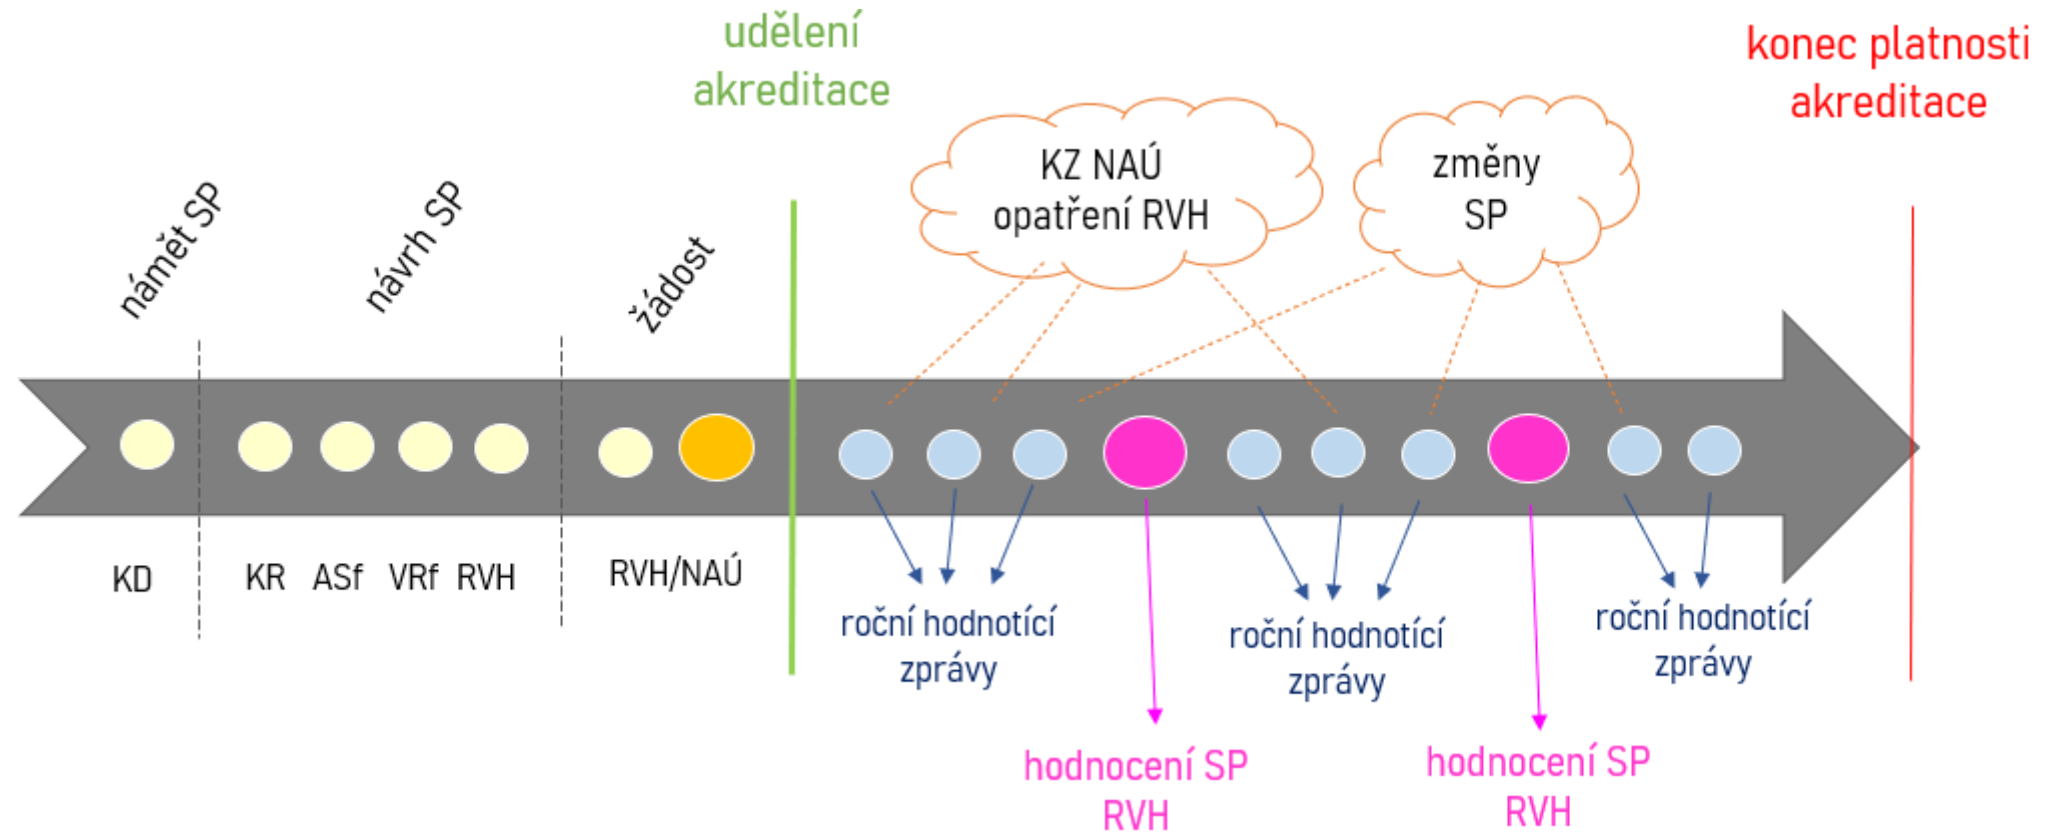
udělení akreditace

konec platnosti akreditace

námět SP

návrh SP

žádost

KZ NAÚ opatření RVH

změny SP

KD

KR ASf VRf RVH

RVH/NAÚ

roční hodnotící zprávy

hodnocení SP RVH

roční hodnotící zprávy

hodnocení SP RVH

roční hodnotící zprávy